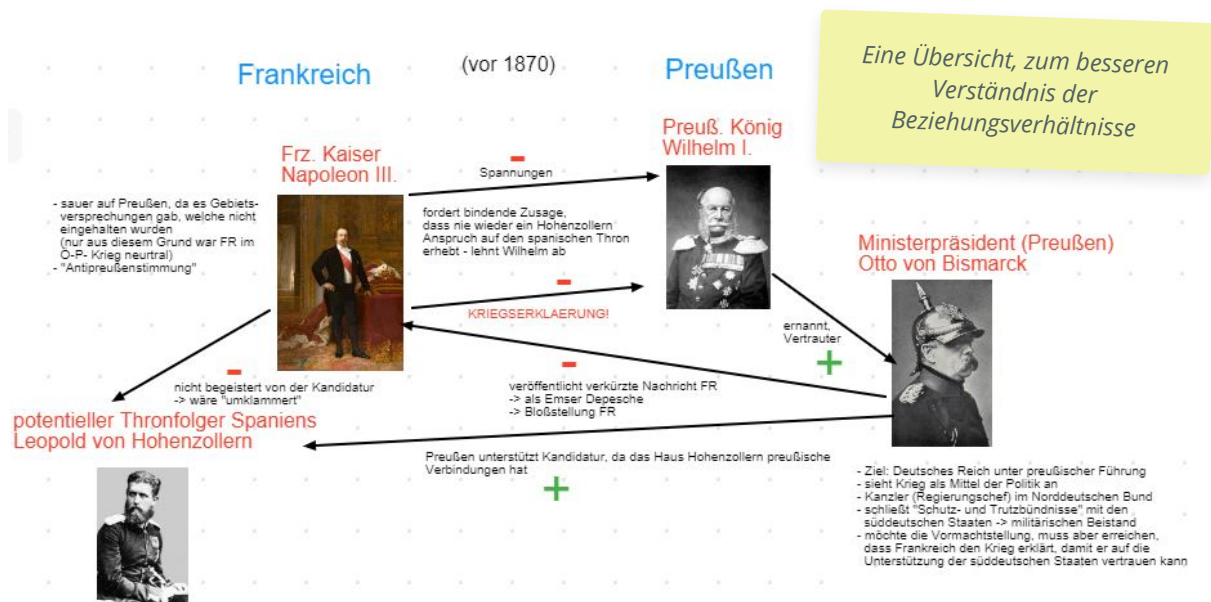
Frankreich

(vor 1870)

Preußen

Eine Übersicht, zum besseren Verständnis der Beziehungsverhältnisse

Preuß. König Wilhelm I.

Frz. Kaiser Napoleon III.

-
Spannungen

- sauer auf Preußen, da es Gebietsversprechungen gab, welche nicht eingehalten wurden
(nur aus diesem Grund war FR im Ö-P- Krieg neutral)
- "Antipreußenstimmung"

fordert bindende Zusage, dass nie wieder ein Hohenzollern Anspruch auf den spanischen Thron erhebt - lehnt Wilhelm ab

-
KRIEGSERKLAERUNG!

Ministerpräsident (Preußen) Otto von Bismarck

ernannt, Vertrauter
+

-
nicht begeistert von der Kandidatur
-> wäre "umklammert"

-
veröffentlicht verkürzte Nachricht FR
-> als Emser Depesche
-> Bloßstellung FR

potentieller Thronfolger Spaniens Leopold von Hohenzollern

Preußen unterstützt Kandidatur, da das Haus Hohenzollern preußische Verbindungen hat
+

- Ziel: Deutsches Reich unter preußischer Führung
- sieht Krieg als Mittel der Politik an
- Kanzler (Regierungschef) im Norddeutschen Bund
- schließt "Schutz- und Trutzbündnisse" mit den süddeutschen Staaten -> militärischen Beistand
- möchte die Vormachtstellung, muss aber erreichen, dass Frankreich den Krieg erklärt, damit er auf die Unterstützung der süddeutschen Staaten vertrauen kann